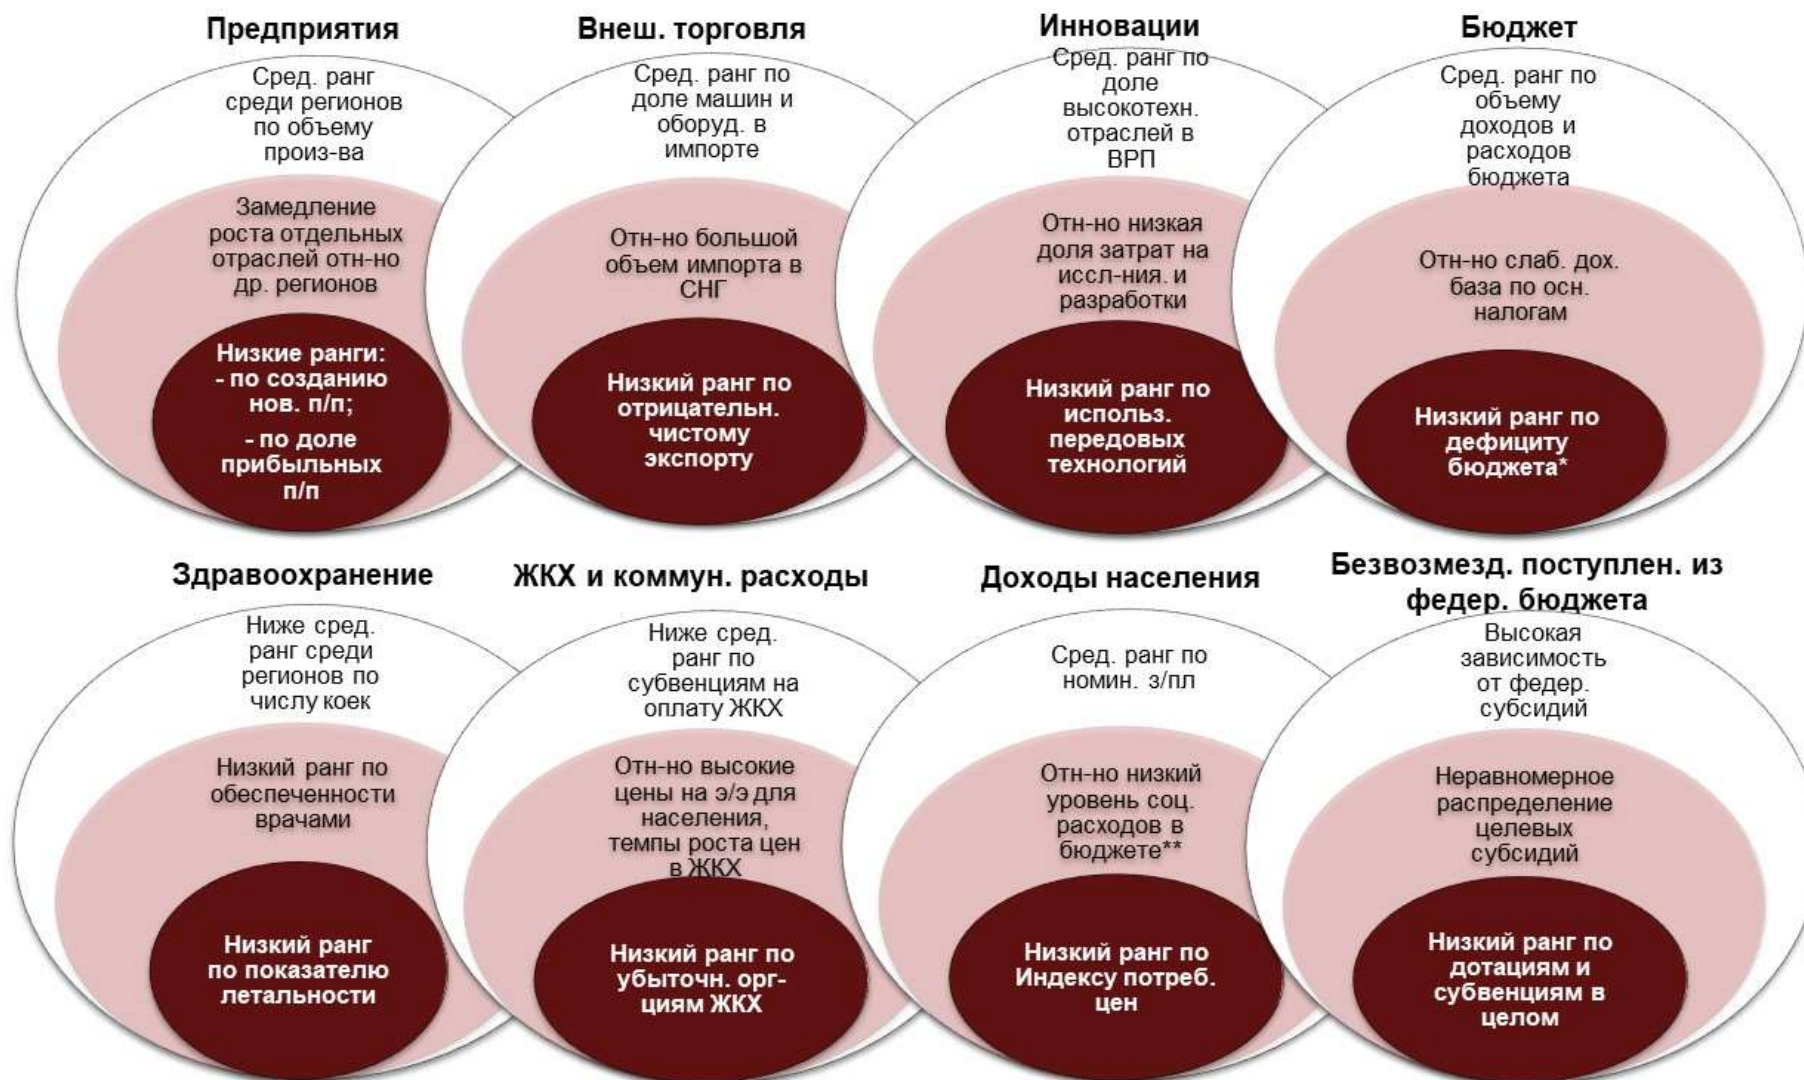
Предприятия

Сред. ранг среди регионов по объему произ-ва

Замедление роста отдельных отраслей отн-но др. регионов

Низкие ранги:
- по созданию нов. п/п;
- по доле прибыльных п/п

Внеш. торговля

Сред. ранг по доле машин и оборуд. в импорте

Отн-но большой объем импорта в СНГ

Низкий ранг по отрицательн. чистому экспорту

Инновации

Сред. ранг по доле высокотехн. отраслей в ВРП

Отн-но низкая доля затрат на иссл-ния. и разработки

Низкий ранг по использ. передовых технологий

Бюджет

Сред. ранг по объему доходов и расходов бюджета

Отн-но слаб. дох. база по осн. налогам

Низкий ранг по дефициту бюджета*

Здравоохранение

Ниже сред. ранг среди регионов по числу коек

Низкий ранг по обеспеченности врачами

Низкий ранг по показателю летальности

ЖКХ и коммун. расходы

Ниже сред. ранг по субвенциям на оплату ЖКХ

Отн-но высокие цены на э/э для населения, темпы роста цен в ЖКХ

Низкий ранг по убыточн. орг-циям ЖКХ

Доходы населения

Сред. ранг по номин. з/пл

Отн-но низкий уровень соц. расходов в бюджете**

Низкий ранг по Индексу потреб. цен

Безвозмезд. поступлен. из федер. бюджета

Высокая зависимость от федер. субсидий

Неравномерное распределение целевых субсидий

Низкий ранг по дотациям и субвенциям в целом